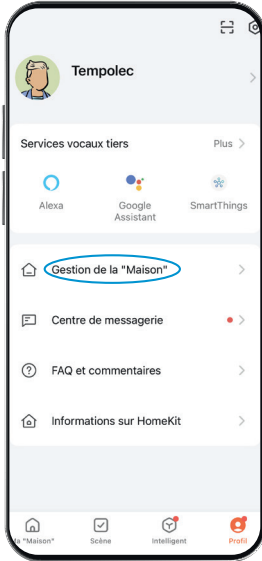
Tempolec

Services vocaux tiers

Plus

Alexa

Google Assistant

SmartThings

Gestion de la "Maison"

Centre de messagerie

FAQ et commentaires

Informations sur HomeKit

la "Maison"

Scène

Intelligent

Profil